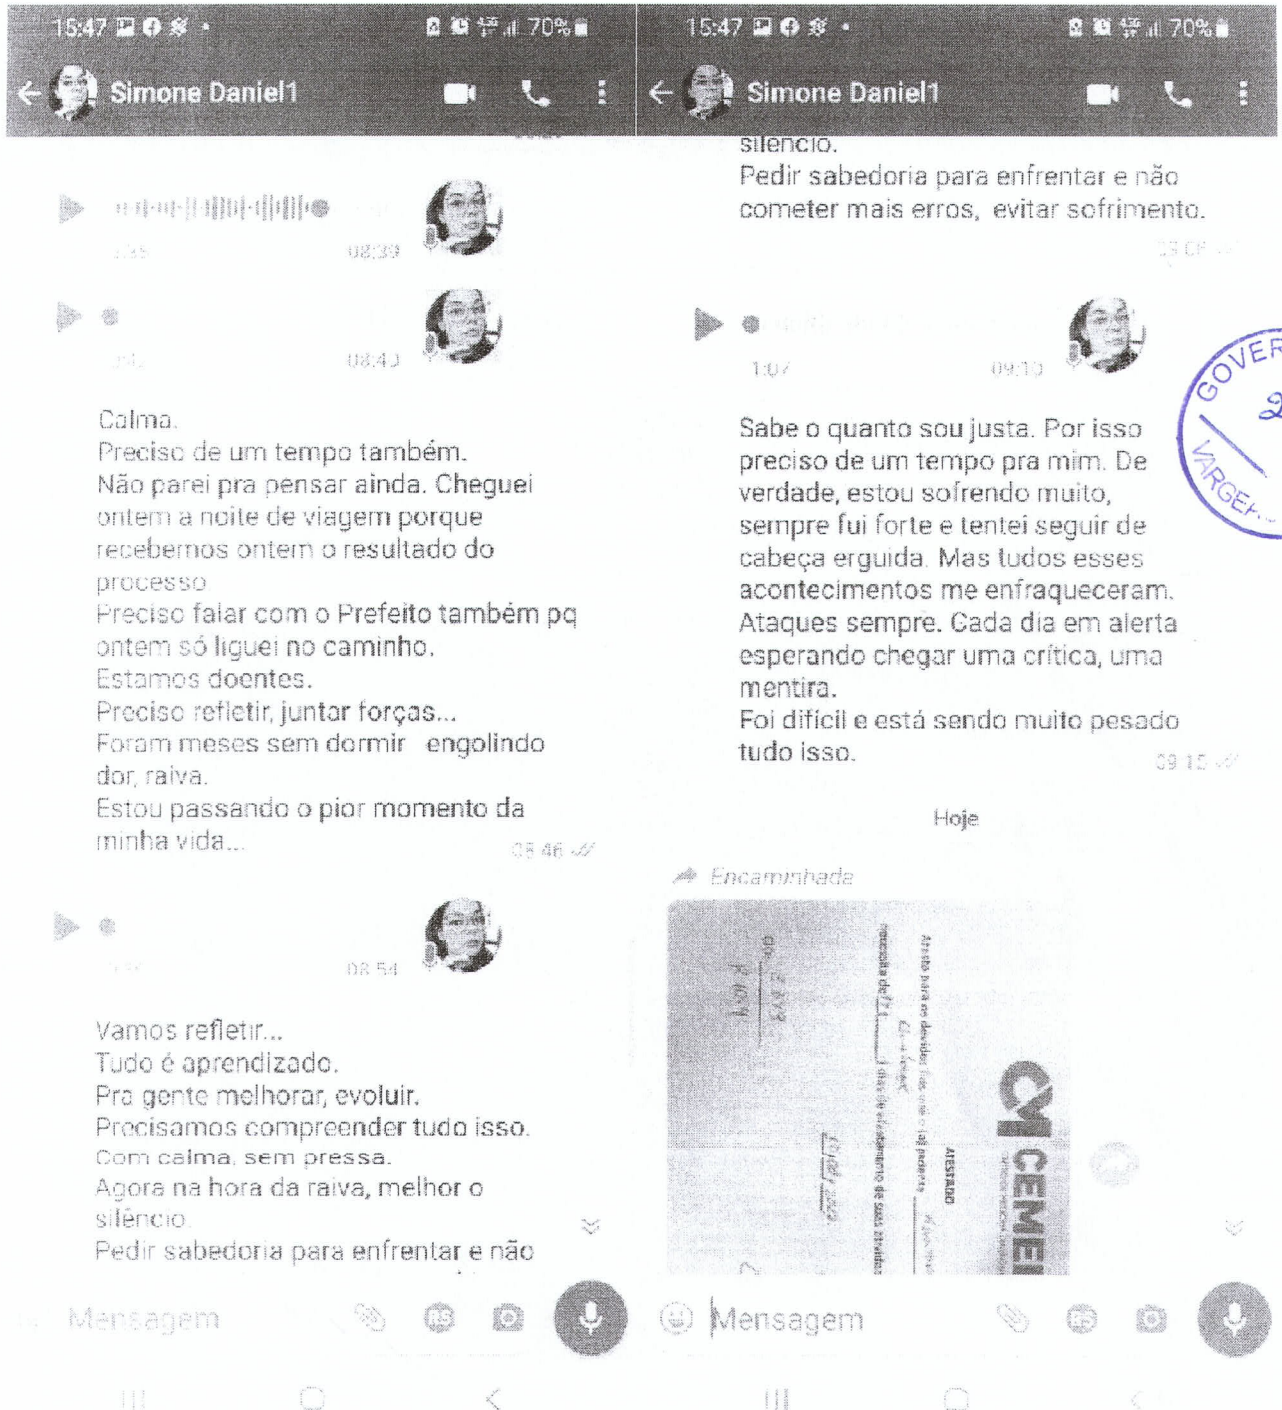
15:47 70%

Simone Daniel1

08:39

08:43

Calma.
Preciso de um tempo também.
Não parei pra pensar ainda. Cheguei ontem a noite de viagem porque recebemos ontem o resultado do processo.
Preciso falar com o Prefeito também pq ontem só liguei no caminho.
Estamos doentes.
Preciso refletir, juntar forças...
Foram meses sem dormir engolindo dor, raiva.
Estou passando o pior momento da minha vida...
08:46

08:54

Vamos refletir...
Tudo é aprendizado.
Pra gente melhorar, evoluir.
Precisamos compreender tudo isso.
Com calma, sem pressa.
Agora na hora da raiva, melhor o silêncio.
Pedir sabedoria para enfrentar e não

Mensagem

15:47 70%

Simone Daniel1

silêncio.
Pedir sabedoria para enfrentar e não cometer mais erros, evitar sofrimento.
09:08

1:07 09:10

Sabe o quanto sou justa. Por isso preciso de um tempo pra mim. De verdade, estou sofrendo muito, sempre fui forte e tentei seguir de cabeça erguida. Mas tudos esses acontecimentos me enfraqueceram.
Ataques sempre. Cada dia em alerta esperando chegar uma crítica, uma mentira.
Foi difícil e está sendo muito pesado tudo isso.
09:15

Hoje

Encaminhada

CEMEI
ATESTADO
Atesto para os devidos fins que o(a) paciente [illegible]
necessita de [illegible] dias de afastamento de suas atividades
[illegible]

GOVER
VARGEA

Mensagem